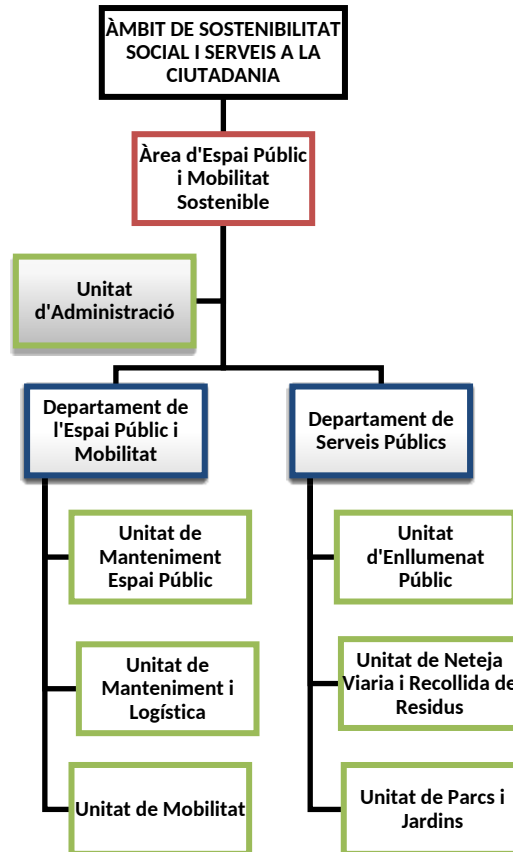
ÀMBIT DE SOSTENIBILITAT SOCIAL I SERVEIS A LA CIUTADANIA

Àrea d'Espai Públic i Mobilitat Sostenible

Unitat d'Administració

Departament de l'Espai Públic i Mobilitat

Unitat de Manteniment Espai Públic

Unitat de Manteniment i Logística

Unitat de Mobilitat

Departament de Serveis Públics

Unitat d'Enllumenat Públic

Unitat de Neteja Viaria i Recollida de Residus

Unitat de Parcs i Jardins